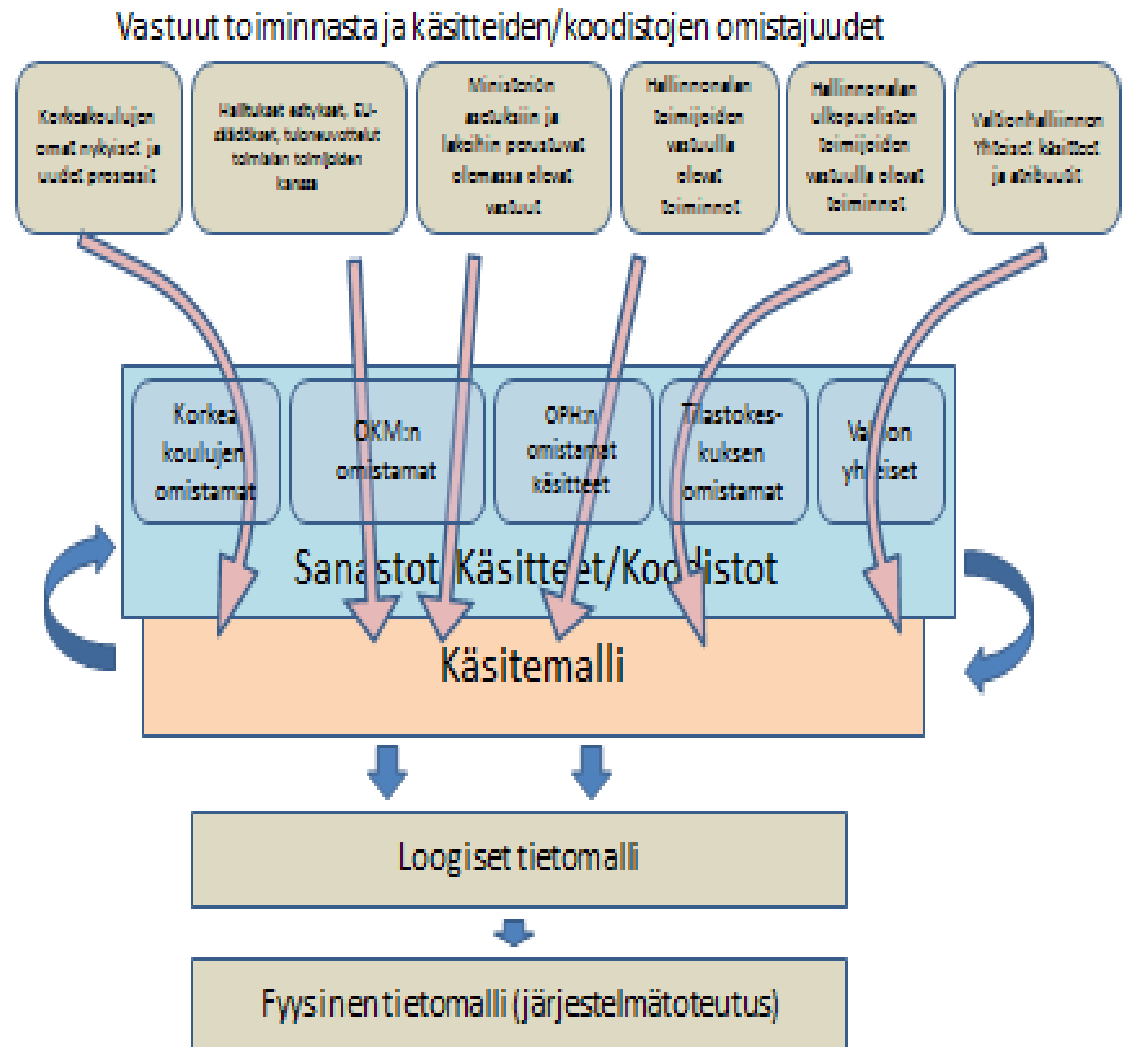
Vastuut toiminnasta ja käsitteiden/koodistojen omistajuudet

Korkeakoulujen omat nykyiset ja uudet prosessit

Hallituksen asetukset, EU-direktiivit, tulosneuvottelut toimialan toimijoiden kanssa

Ministeriön asetuksiin ja lakeihin perustuvat olemassa olevat vastuut

Hallinnonalan toimijoiden vastuulla olevat toiminnot

Hallinnonalan ulkopuolisten toimijoiden vastuulla olevat toiminnot

Valtionhallinnon yhteiset käsitteet ja attribuutit

Korkea koulujen omistamat

OKM:n omistamat

OPH:n omistamat käsitteet

Tilastokeskuksen omistamat

Valtion yhteiset

Sanastot Käsitteet/Koodistot

Käsitemalli

Loogiset tietomalli

Fyysinen tietomalli (järjestelmätoteutus)